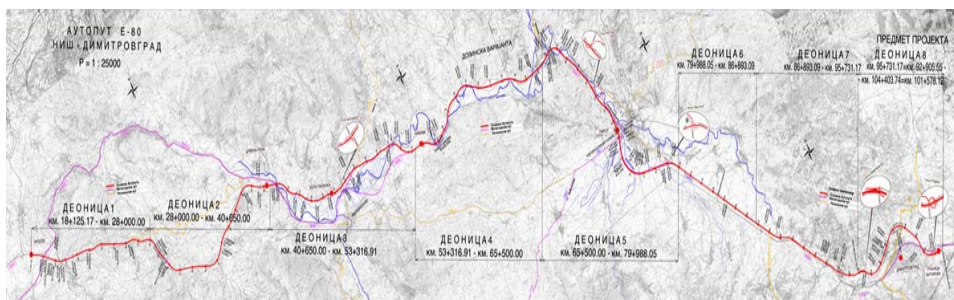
АУТОПУТ Е-80
НИШ - ДИМИТРОВГРАД
Р = 1 : 25000

ДЕОНИЦА1
КМ. 18+125.17 - КМ. 28+000.00

ДЕОНИЦА2
КМ. 28+000.00 - КМ. 40+650.00

ДЕОНИЦА3
КМ. 40+650.00 - КМ. 53+316.91

ДЕОНИЦА4
КМ. 53+316.91 - КМ. 65+500.00

ДЕОНИЦА5
КМ. 65+500.00 - КМ. 79+988.05

ДЕОНИЦА6
КМ. 79+988.05 - КМ. 86+893.09

ДЕОНИЦА7
КМ. 86+893.09 - КМ. 95+731.17

ПРЕДМЕТ ПРОЈЕКТА
ДЕОНИЦА8
КМ. 95+731.17КМ. 92+805.55 - КМ. 104+403.74КМ. 101+578.12